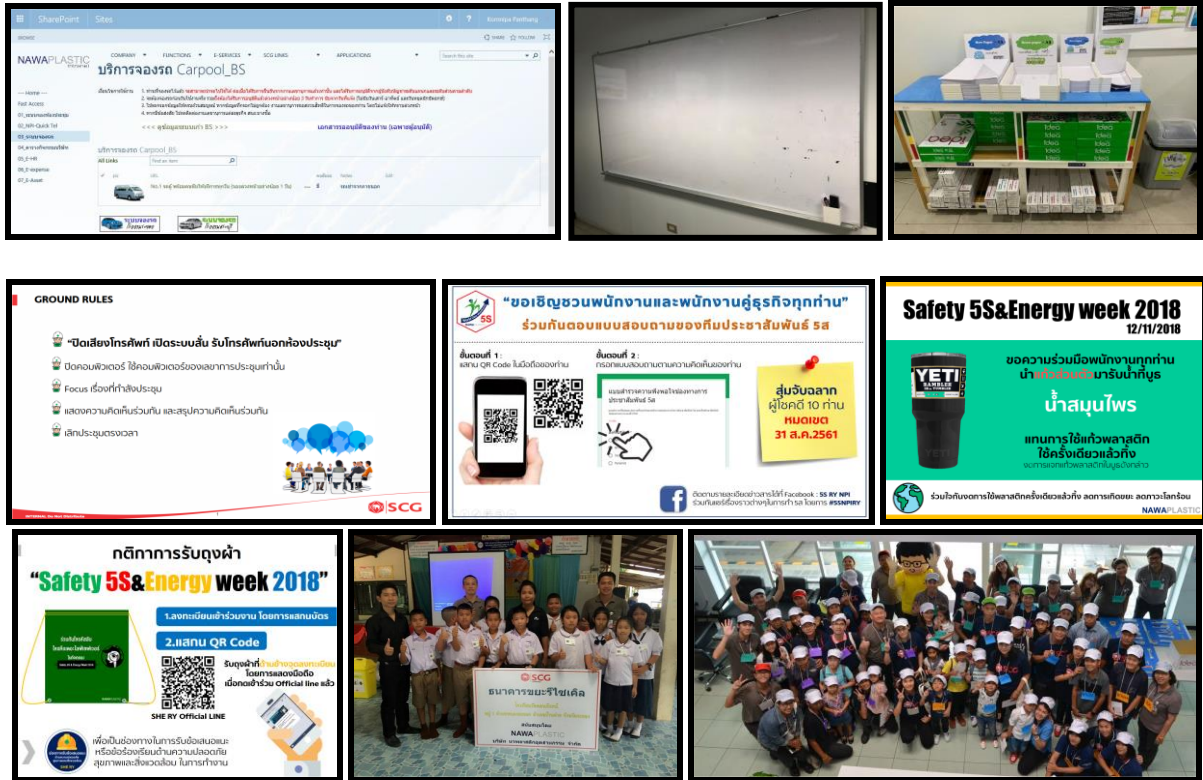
SharePoint Sites

Kornkanya Panthong

SHARE FOLLOW

NAWAPLASTIC

COMPANY FUNCTIONS E-SERVICES SCG LINKS APPLICATIONS

Search this site

บริการจองรถ Carpool_BS

Home

Fast Access

<<< ดูข้อมูลรถยนต์ BS >>>

เอกสารการอนุมัติของงาน (เฉพาะผู้อนุมัติ)

บริการจองรถ Carpool_BS

All Links

Find an item

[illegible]

GROUND RULES

"ปิดเสียงโทรศัพท์ เปิดระบบสั่น รับโทรศัพท์นอกห้องประชุม"

ปิดคอมพิวเตอร์ ใช้คอมพิวเตอร์ของเลขาการประชุมเท่านั้น

Focus เรื่องที่กำลังประชุม

แสดงความคิดเห็นร่วมกัน และสรุปความคิดเห็นร่วมกัน

เลิกประชุมตรงเวลา

SCG

"ขอเชิญชวนพนักงานและพนักงานคู่ธุรกิจทุกท่าน"

ร่วมกันตอบแบบสอบถามของทีมประชาสัมพันธ์ 5ส

ขั้นตอนที่ 1 : แสกน QR Code ในมือถือของท่าน

ขั้นตอนที่ 2 : กรอกแบบสอบถามความคิดเห็นของท่าน

แบบสำรวจความพึงพอใจช่องทางการประชาสัมพันธ์ 5ส

สุ่มจับฉลาก ผู้โชคดี 10 ท่าน

หมดเขต 31 ส.ค.2561

ติดตามรายละเอียดข่าวสารได้ที่ Facebook : 5S RY NPI

ร่วมกันแชร์เรื่องราวต่างๆในการทำ 5ส โดยการ #5SNPIRY

Safety 5S&Energy week 2018

12/11/2018

ขอความร่วมมือพนักงานทุกท่าน นำแก้วส่วนตัวมารับน้ำที่บูธ

น้ำสมุนไพร

แทนการใช้แก้วพลาสติก ใช้ครั้งเดียวแล้วทิ้ง

งดการแจกแก้วพลาสติกในบูธดังกล่าว

ร่วมใจกันงดการใช้พลาสติกครั้งเดียวแล้วทิ้ง ลดการเกิดขยะ ลดภาวะโลกร้อน

NAWAPLASTIC

กติกาการรับถุงผ้า

"Safety 5S&Energy week 2018"

1.ลงทะเบียนเข้าร่วมงาน โดยการแสกนบัตร

2.แสกน QR Code

รับถุงผ้าที่ร้านล้างจุดลงทะเบียน โดยการแสดงมือถือ เมื่อกดเข้าร่วม Official line แล้ว

SHE RY Official LINE

เพื่อเป็นช่องทางในการรับข้อเสนอแนะ หรือข้อร้องเรียนด้านความปลอดภัย สุขภาพและสิ่งแวดล้อม ในการทำงาน

SCG

ธนาคารขยะรีไซเคิล

NAWAPLASTIC